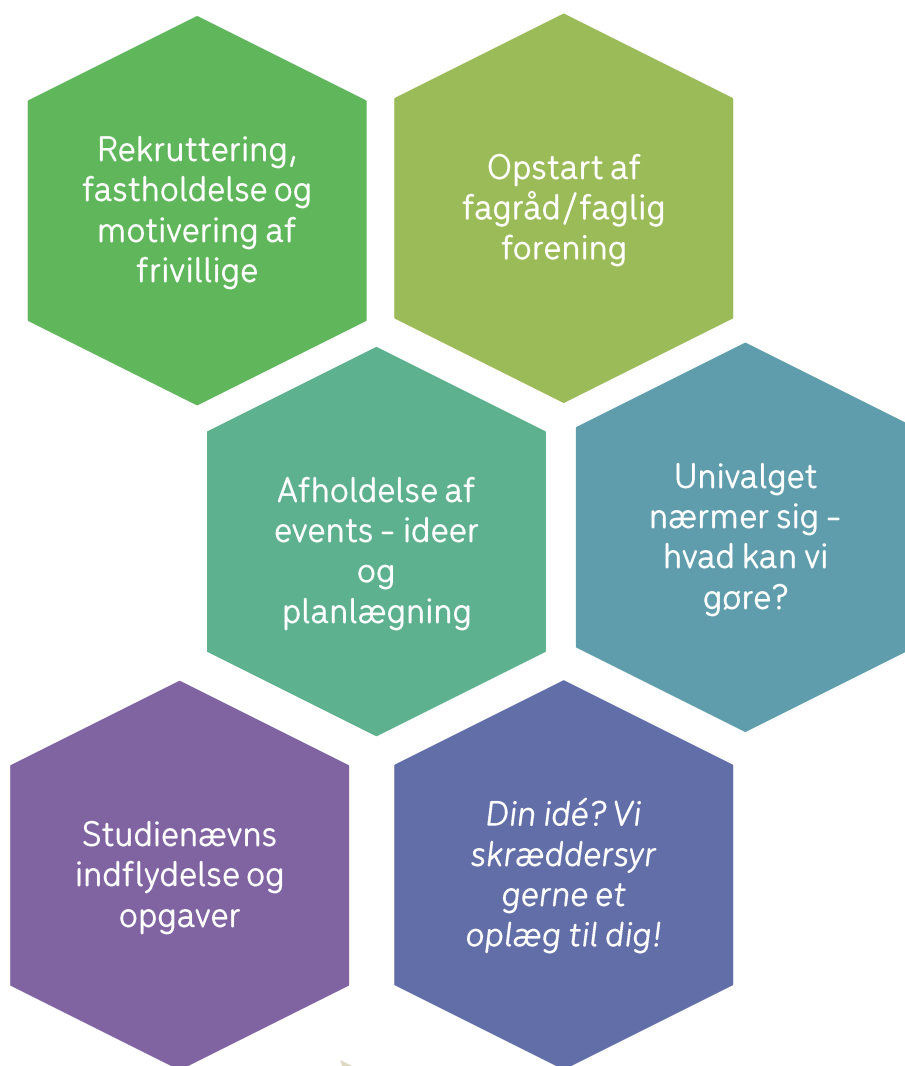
Rekruttering, fastholdelse og motivering af frivillige

Opstart af fagråd/faglig forening

Afholdelse af events - ideer og planlægning

Univalget nærmer sig - hvad kan vi gøre?

Studienævns indflydelse og opgaver

*Din idé? Vi skræddersyr gerne et oplæg til dig!*